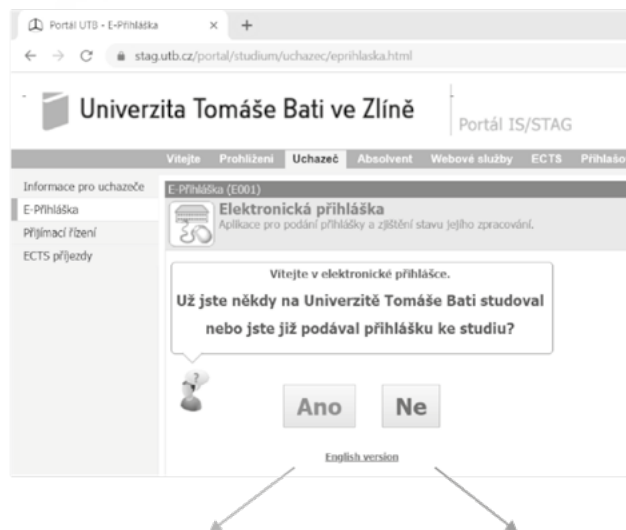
Portál UTB - E-Přihláška × +

stag.utb.cz/portal/studium/uchazec/eprihlaska.html

Univerzita Tomáše Bati ve Zlíně

Portál IS/STAG

Vítejte Prohlížení Uchazeč Absolvent Webové služby ECTS Přihlašo

Informace pro uchazeče

E-Přihláška

Přijímací řízení

ECTS příjezdy

E-Přihláška (E001)

Elektronická přihláška

Aplikace pro podání přihlášky a zjištění stavu jejího zpracování.

Vítejte v elektronické přihlášce.

Už jste někdy na Univerzitě Tomáše Bati studoval nebo jste již podával přihlášku ke studiu?

Ano

Ne

English version